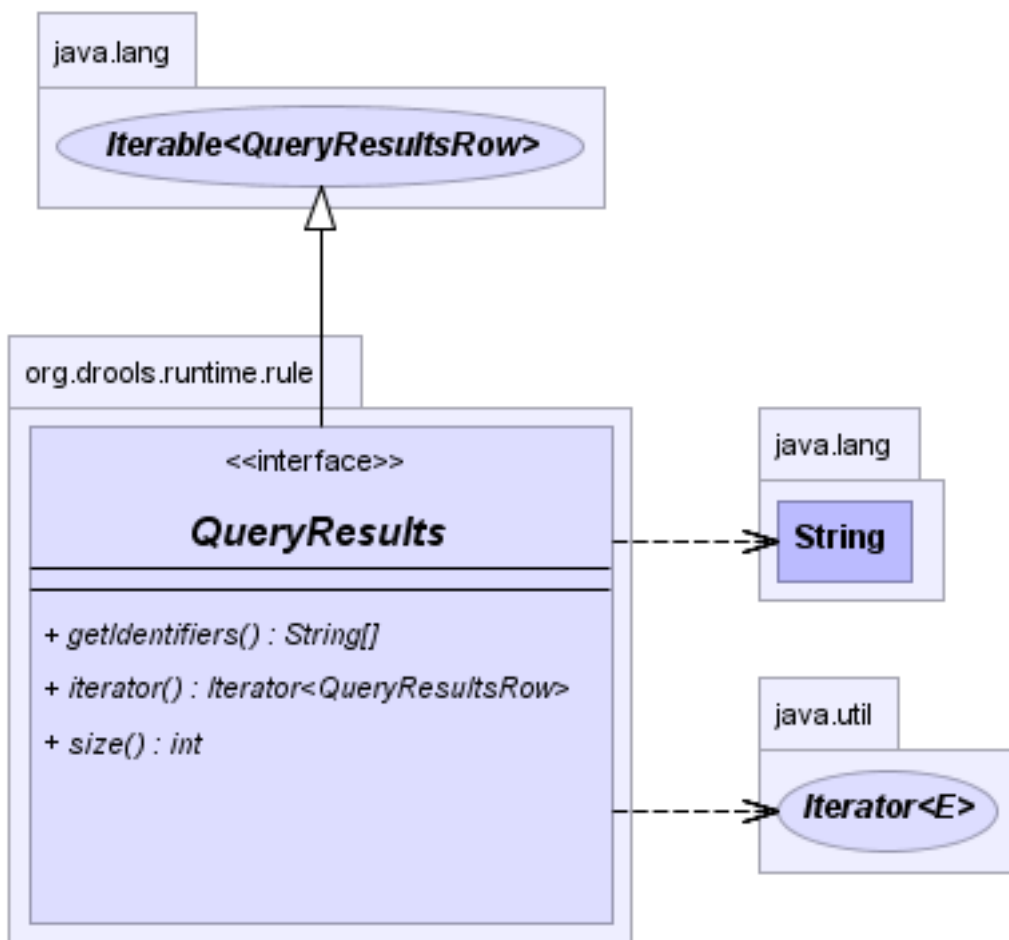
java.lang

Iterable<QueryResultsRow>

org.drools.runtime.rule

<<interface>>

QueryResults

+ getIdentifiers() : String[]

+ iterator() : Iterator<QueryResultsRow>

+ size() : int

java.lang

String

java.util

Iterator<E>